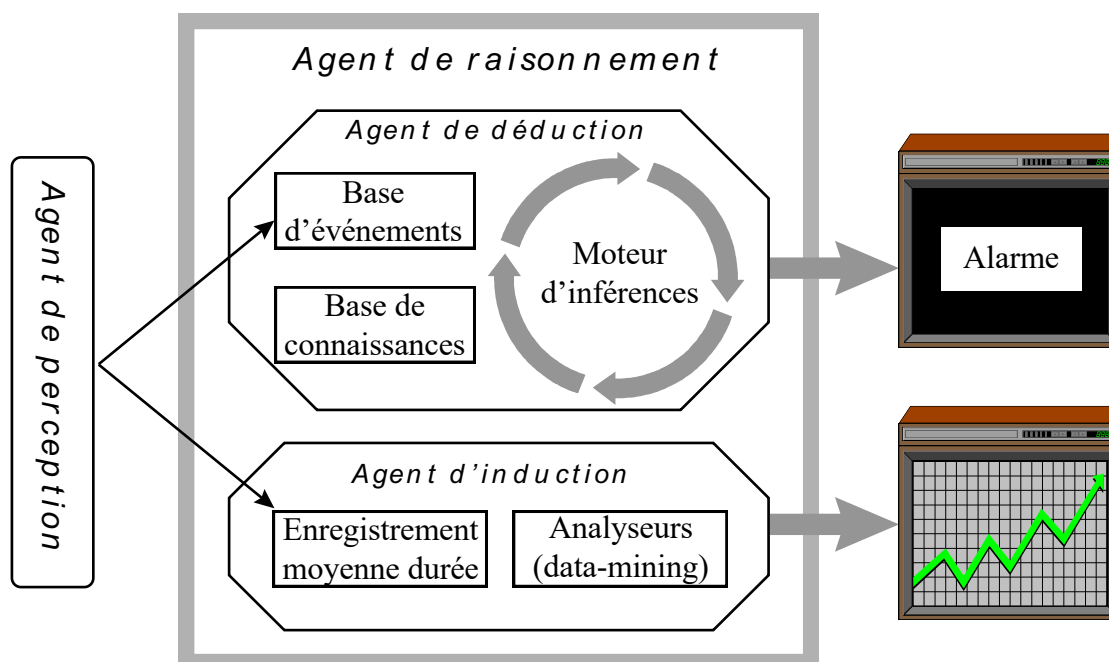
Agent de perception

Agent de raisonnement

Agent de déduction

Base d'événements

Base de connaissances

Moteur d'inférences

Agent d'induction

Enregistrement moyenne durée

Analyseurs (data-mining)

Alarme